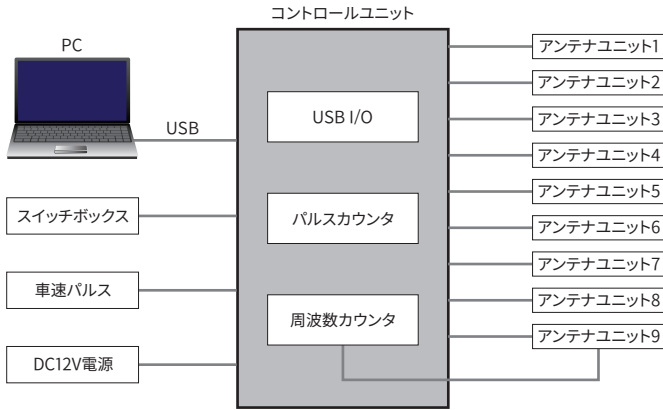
コントロールユニット

PC

USB

USB I/O

パルスカウンタ

周波数カウンタ

スイッチボックス

車速パルス

DC12V電源

アンテナユニット1
アンテナユニット2
アンテナユニット3
アンテナユニット4
アンテナユニット5
アンテナユニット6
アンテナユニット7
アンテナユニット8
アンテナユニット9